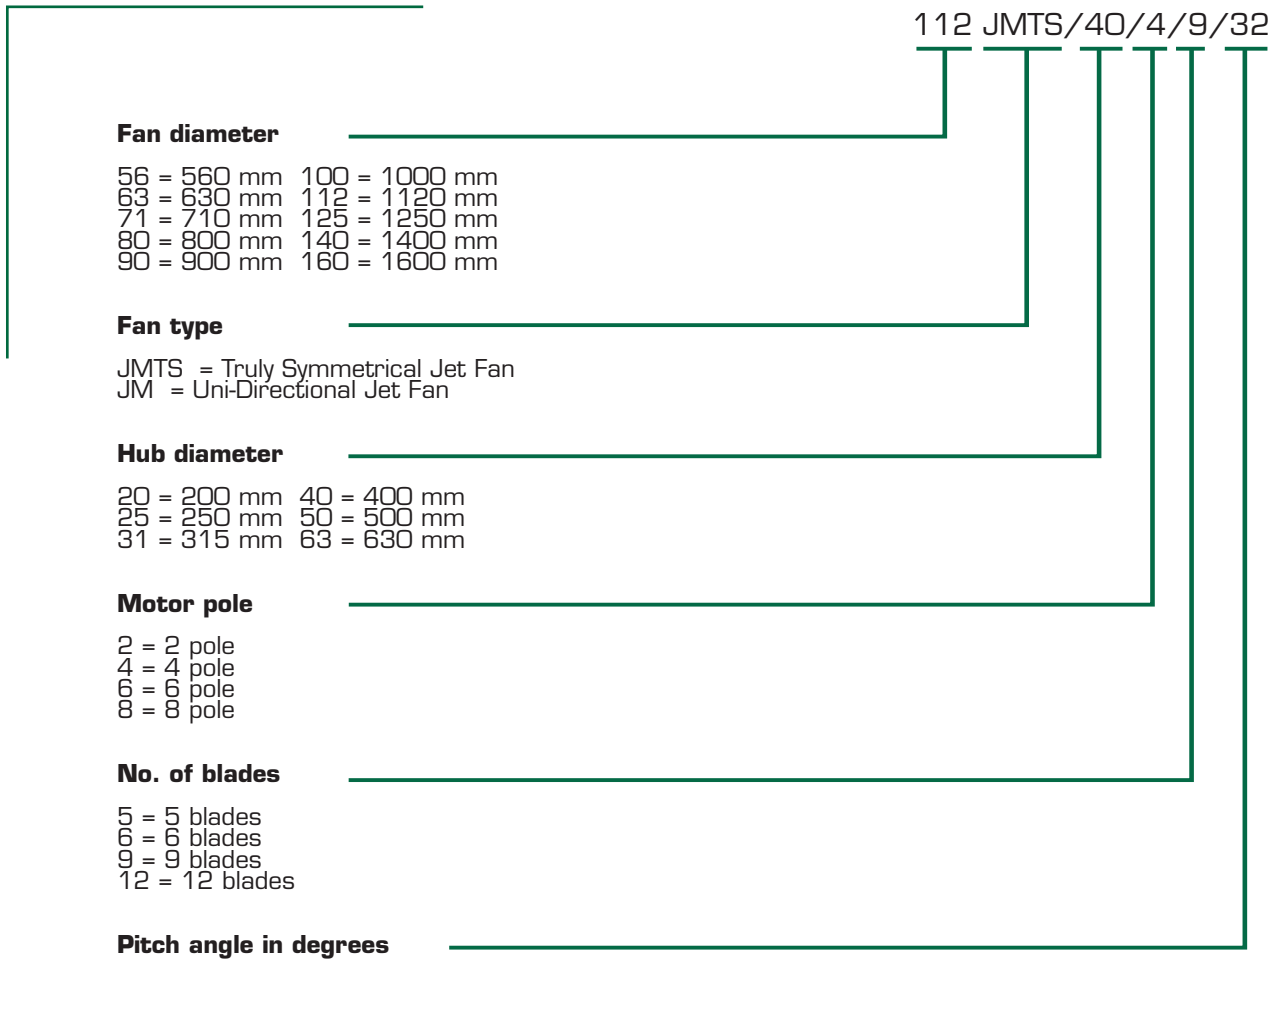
112 JMTS/40/4/9/32

Fan diameter

56 = 560 mm 100 = 1000 mm
63 = 630 mm 112 = 1120 mm
71 = 710 mm 125 = 1250 mm
80 = 800 mm 140 = 1400 mm
90 = 900 mm 160 = 1600 mm

Fan type

JMTS = Truly Symmetrical Jet Fan
JM = Uni-Directional Jet Fan

Hub diameter

20 = 200 mm 40 = 400 mm
25 = 250 mm 50 = 500 mm
31 = 315 mm 63 = 630 mm

Motor pole

2 = 2 pole
4 = 4 pole
6 = 6 pole
8 = 8 pole

No. of blades

5 = 5 blades
6 = 6 blades
9 = 9 blades
12 = 12 blades

Pitch angle in degrees